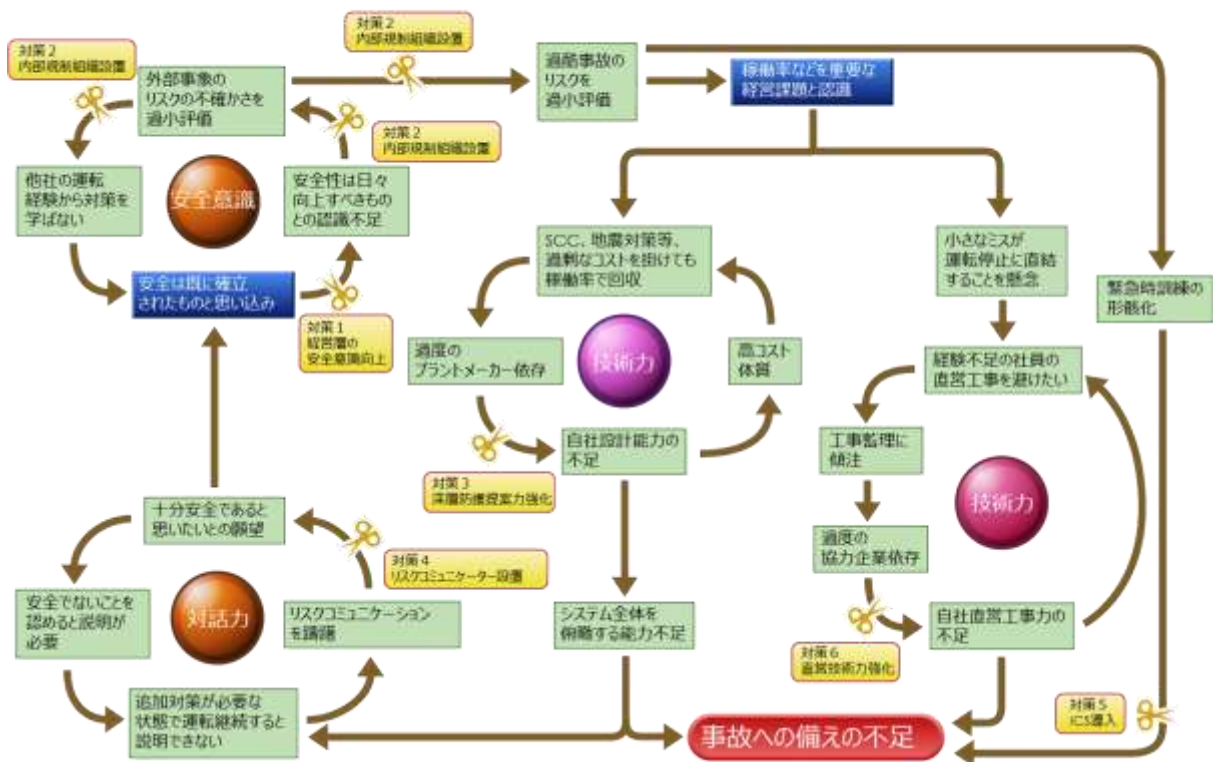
対策 2
内部規制組織設置

対策 2
内部規制組織設置

外部事象のリスクの不確かさを過小評価

過酷事故のリスクを過小評価

稼働率などを重要な経営課題と認識

対策 2
内部規制組織設置

他社の運転経験から対策を学ばない

安全意識

安全性は日々向上すべきものとの認識不足

安全は既に確立されたものと思い込み

対策 1
経営層の安全意識向上

SCC、地震対策等、過剰なコストを掛けても稼働率で回収

小さなミスが運転停止に直結することを懸念

緊急時訓練の形骸化

過度のプラントメーカー依存

技術力

高コスト体質

経験不足の社員の直営工事を避けたい

自社設計能力の不足

対策 3
深層防護提案力強化

工事監理に傾注

技術力

十分安全であると思いたいとの願望

対策 4
リスクコミュニケーター設置

過度の協力企業依存

安全でないことを認めると説明が必要

対話力

リスクコミュニケーションを躊躇

システム全体を俯瞰する能力不足

自社直営工事力の不足

対策 6
直営技術力強化

追加対策が必要な状態で運転継続すると説明できない

事故への備えの不足

対策 5
ICS導入